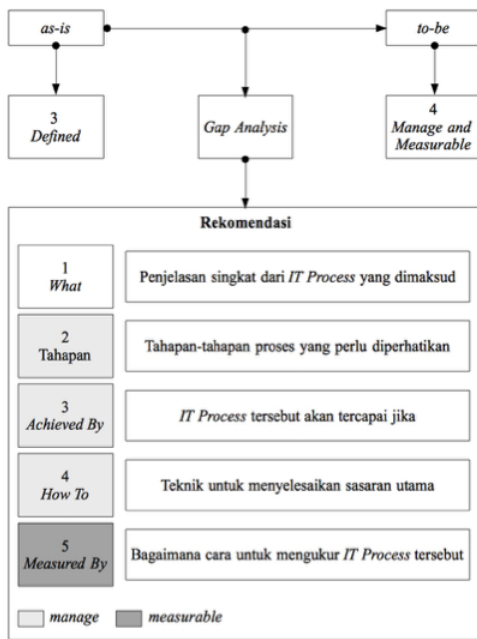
as-is

to-be

3
Defined

Gap Analysis

4
Manage and Measurable

Rekomendasi

1
What

Penjelasan singkat dari IT Process yang dimaksud

2
Tahapan

Tahapan-tahapan proses yang perlu diperhatikan

3
Achieved By

IT Process tersebut akan tercapai jika

4
How To

Teknik untuk menyelesaikan sasaran utama

5
Measured By

Bagaimana cara untuk mengukur IT Process tersebut

manage
measurable